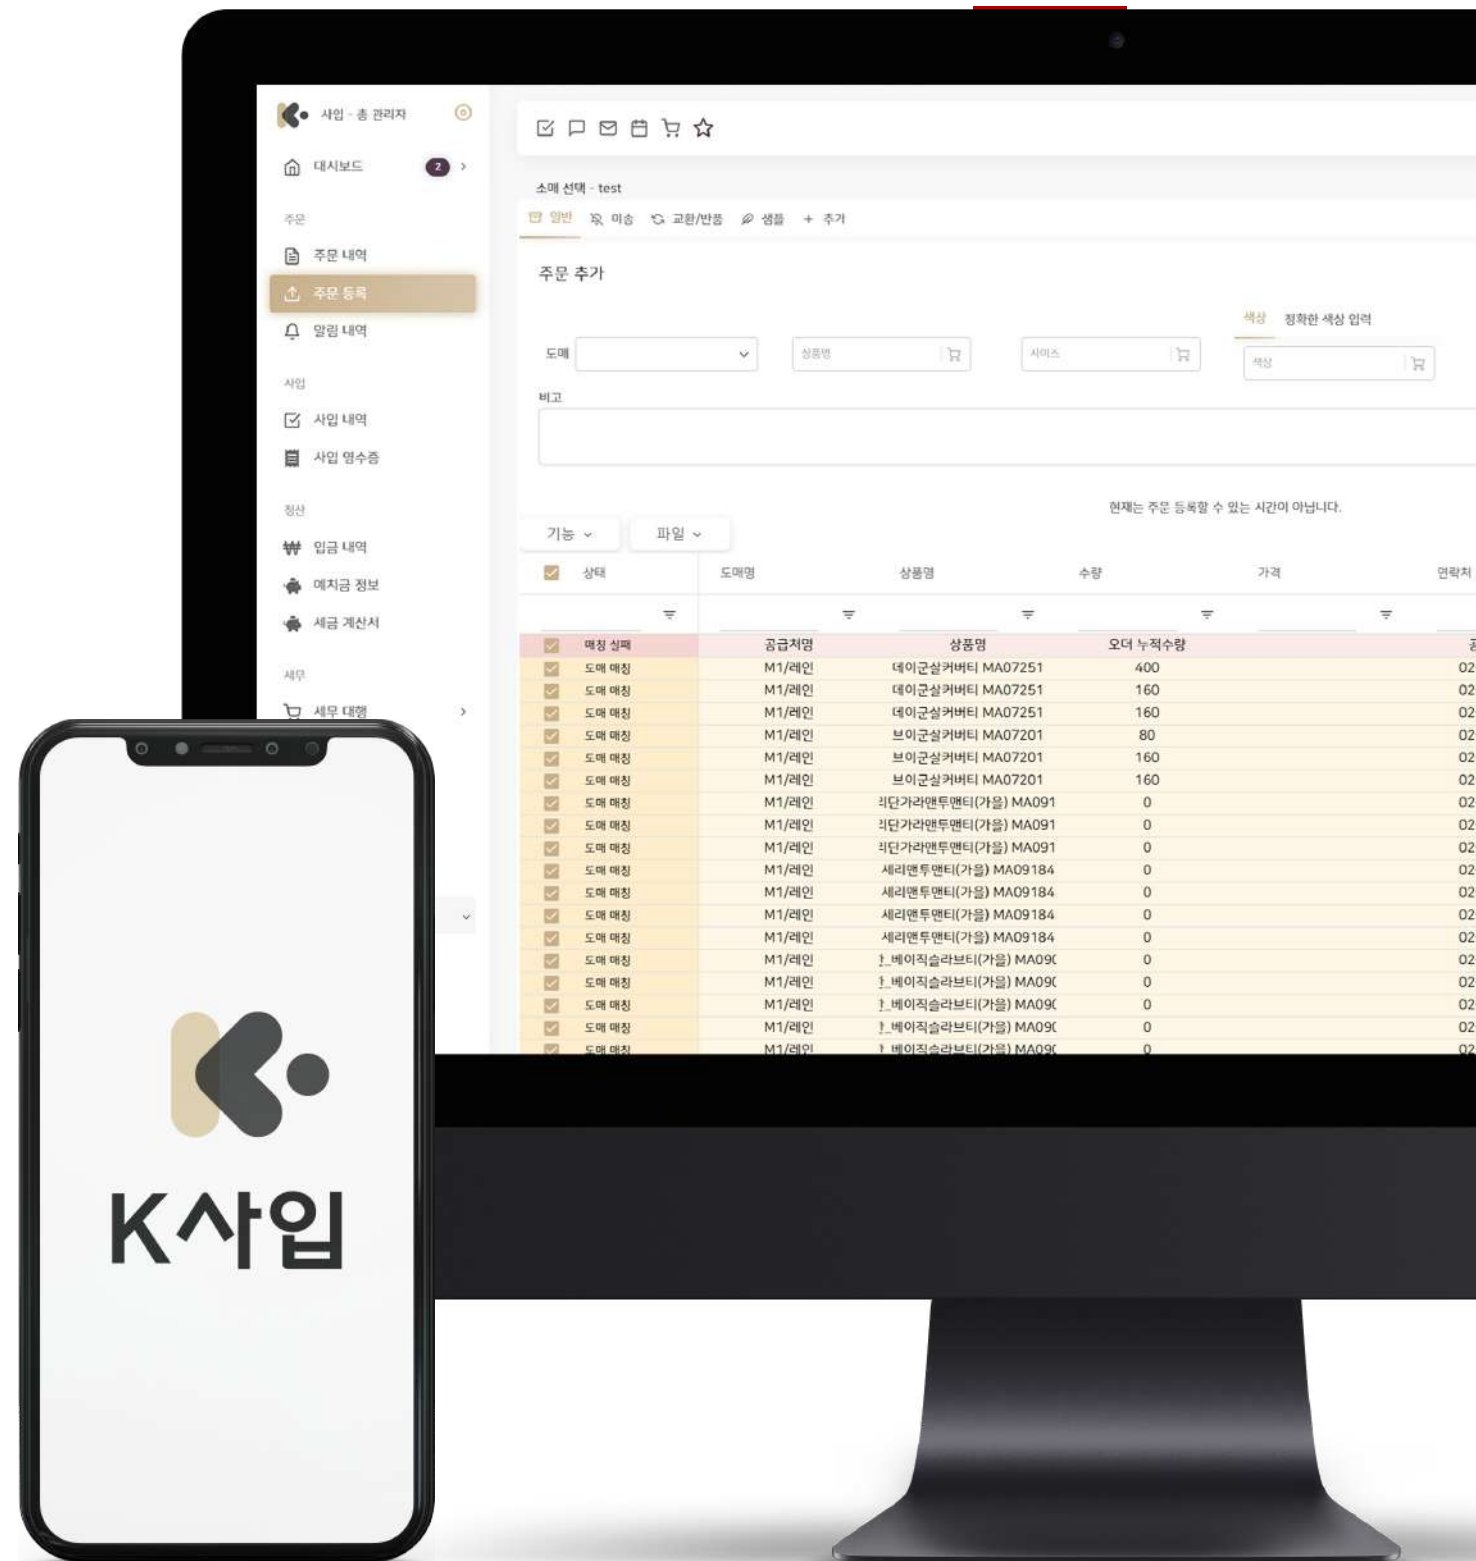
사입 - 총 관리자

대시보드 2

주문

주문 내역

주문 등록

알림 내역

사입

사입 내역

사입 영수증

정산

입금 내역

예치금 정보

세금 계산서

세무

세무 대행

소매 선택 - test

일반 미송 교환/반품 샘플 + 추가

주문 추가

색상 정확한 색상 입력

도매 상품명 사이즈 색상

비고

현재는 주문 등록할 수 있는 시간이 아닙니다.

기능 파일

| 상태 | 도매명 | 상품명 | 수량 | 가격 | 연락처 |
|---|---|---|---|---|---|
| 매칭 실패 | 공급처명 | 상품명 | 오더 누적수량 | | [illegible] |
| 도매 매칭 | M1/레인 | 데이군살커버티 MA07251 | 400 | | 02 |
| 도매 매칭 | M1/레인 | 데이군살커버티 MA07251 | 160 | | 02 |
| 도매 매칭 | M1/레인 | 데이군살커버티 MA07251 | 160 | | 02 |
| 도매 매칭 | M1/레인 | 브이군살커버티 MA07201 | 80 | | 02 |
| 도매 매칭 | M1/레인 | 브이군살커버티 MA07201 | 160 | | 02 |
| 도매 매칭 | M1/레인 | 브이군살커버티 MA07201 | 160 | | 02 |
| 도매 매칭 | M1/레인 | 킥단가라맨투맨티(가을) MA091 | 0 | | 02 |
| 도매 매칭 | M1/레인 | 킥단가라맨투맨티(가을) MA091 | 0 | | 02 |
| 도매 매칭 | M1/레인 | 킥단가라맨투맨티(가을) MA091 | 0 | | 02 |
| 도매 매칭 | M1/레인 | 세리맨투맨티(가을) MA09184 | 0 | | 02 |
| 도매 매칭 | M1/레인 | 세리맨투맨티(가을) MA09184 | 0 | | 02 |
| 도매 매칭 | M1/레인 | 세리맨투맨티(가을) MA09184 | 0 | | 02 |
| 도매 매칭 | M1/레인 | 세리맨투맨티(가을) MA09184 | 0 | | 02 |
| 도매 매칭 | M1/레인 | ᅡ_베이직슬라브티(가을) MA09( | 0 | | 02 |
| 도매 매칭 | M1/레인 | ᅡ_베이직슬라브티(가을) MA09( | 0 | | 02 |
| 도매 매칭 | M1/레인 | ᅡ_베이직슬라브티(가을) MA09( | 0 | | 02 |
| 도매 매칭 | M1/레인 | ᅡ_베이직슬라브티(가을) MA09( | 0 | | 02 |
| 도매 매칭 | M1/레인 | ᅡ_베이직슬라브티(가을) MA09( | 0 | | 02 |

K사입